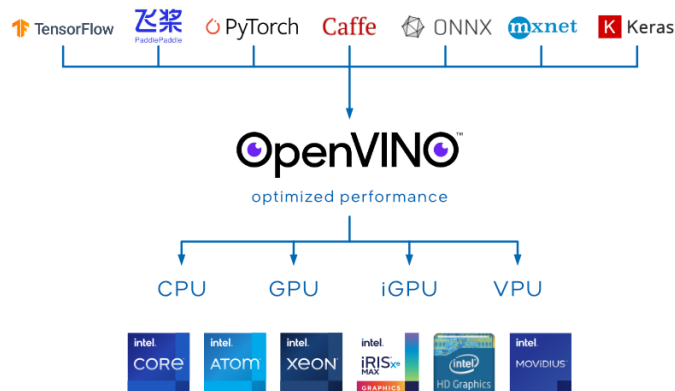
TensorFlow
飞桨
PaddlePaddle
PyTorch
Caffe
ONNX
mxnet
K Keras

OpenVINO™

optimized performance

CPU
GPU
iGPU
VPU

intel. CORE
intel. ATOM
intel. XEON
intel. iRIS Xe MAX GRAPHICS
intel. HD Graphics
intel. MOVIDIUS